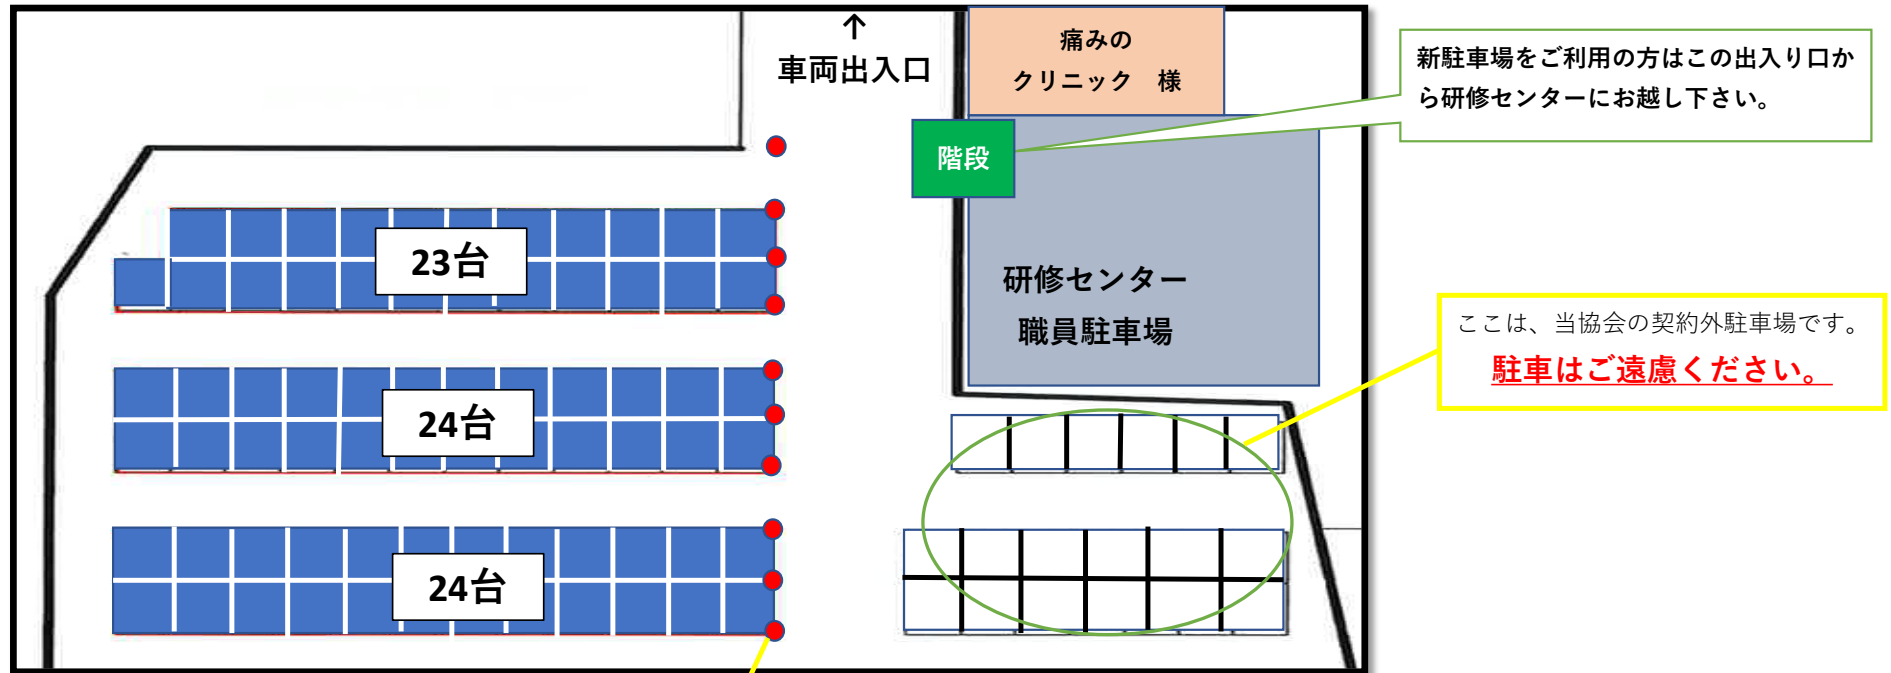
↑
車両出入口

痛みの
クリニック　様

新駐車場をご利用の方はこの出入り口から研修センターにお越し下さい。

階段

23台

研修センター
職員駐車場

ここは、当協会の契約外駐車場です。
駐車はご遠慮ください。

24台

24台